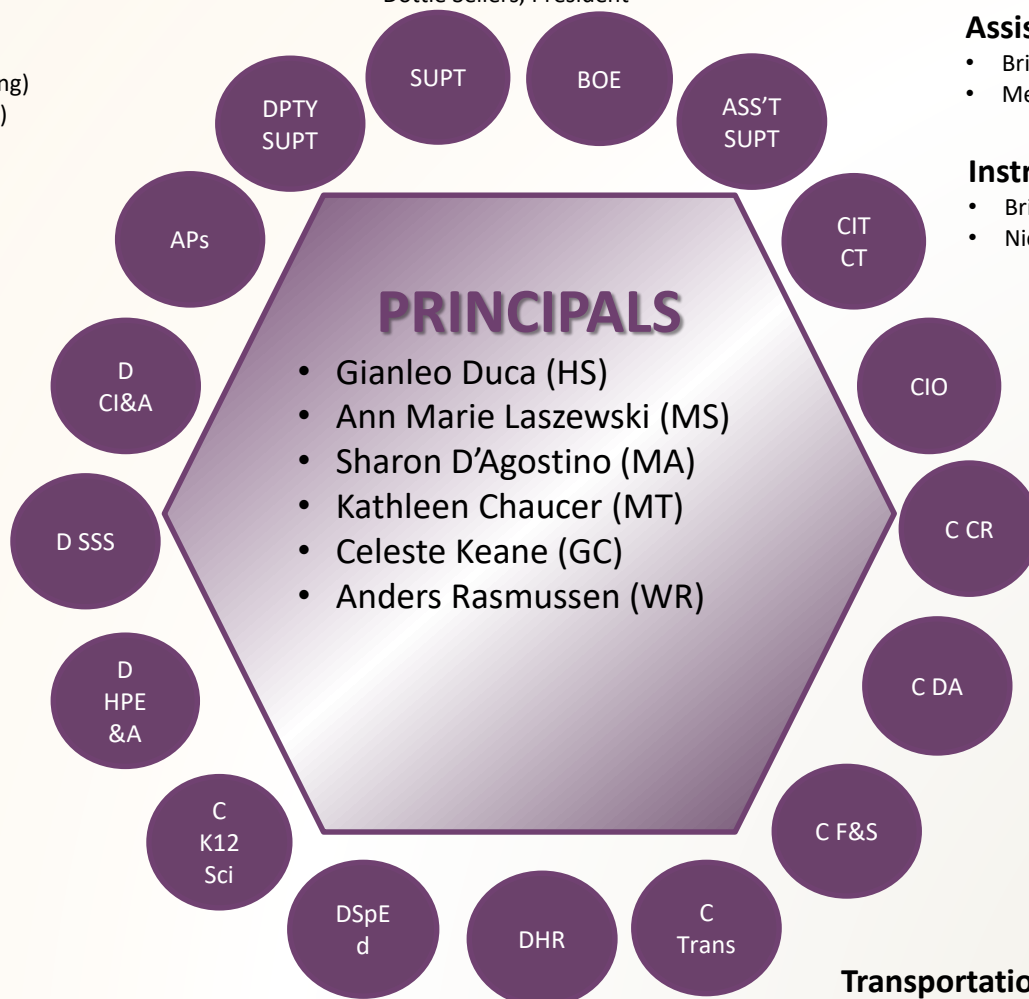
Dottie Sellers, President

ng)
)

Assis
• Bri
• Me

Instr
• Bri
• Nic

SUPT

BOE

ASS'T SUPT

CIT CT

CIO

C CR

C DA

C F&S

C Trans

DHR

DSpEd

C K12 Sci

D HPE &A

D SSS

D CI&A

APs

DPTY SUPT

PRINCIPALS
• Gianleo Duca (HS)
• Ann Marie Laszewski (MS)
• Sharon D'Agostino (MA)
• Kathleen Chaucer (MT)
• Celeste Keane (GC)
• Anders Rasmussen (WR)

Transportatio